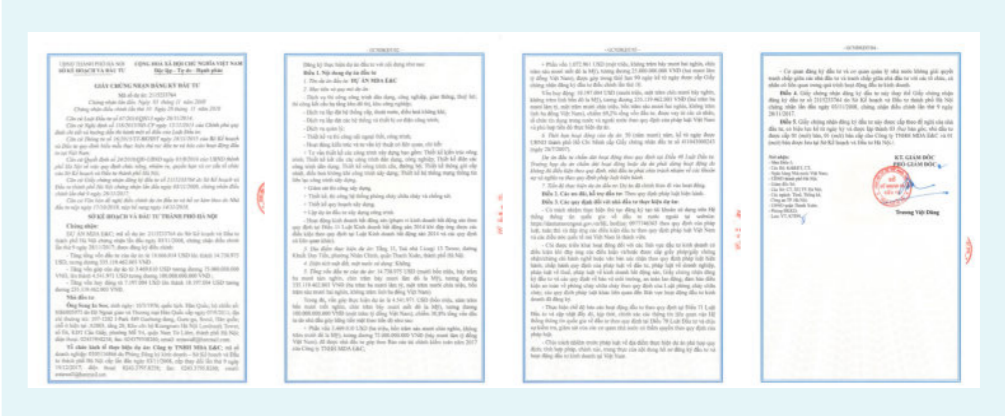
CỘNG HÒA XÃ HỘI CHỦ NGHĨA VIỆT NAM
Độc lập - Tự do - Hạnh phúc

GIẤY CHỨNG NHẬN ĐĂNG KÝ ĐẦU TƯ

SỞ KẾ HOẠCH VÀ ĐẦU TƯ THÀNH PHỐ HÀ NỘI

Chứng nhận:

Điều 1. Nội dung dự án đầu tư

DỰ ÁN MDA E&C

Điều 2. Các ưu đãi, hỗ trợ đầu tư

Điều 3. Các quy định đối với nhà đầu tư thực hiện dự án

Điều 4.

Điều 5.

KT. GIÁM ĐỐC
PHÓ GIÁM ĐỐC

Trương Việt Dũng